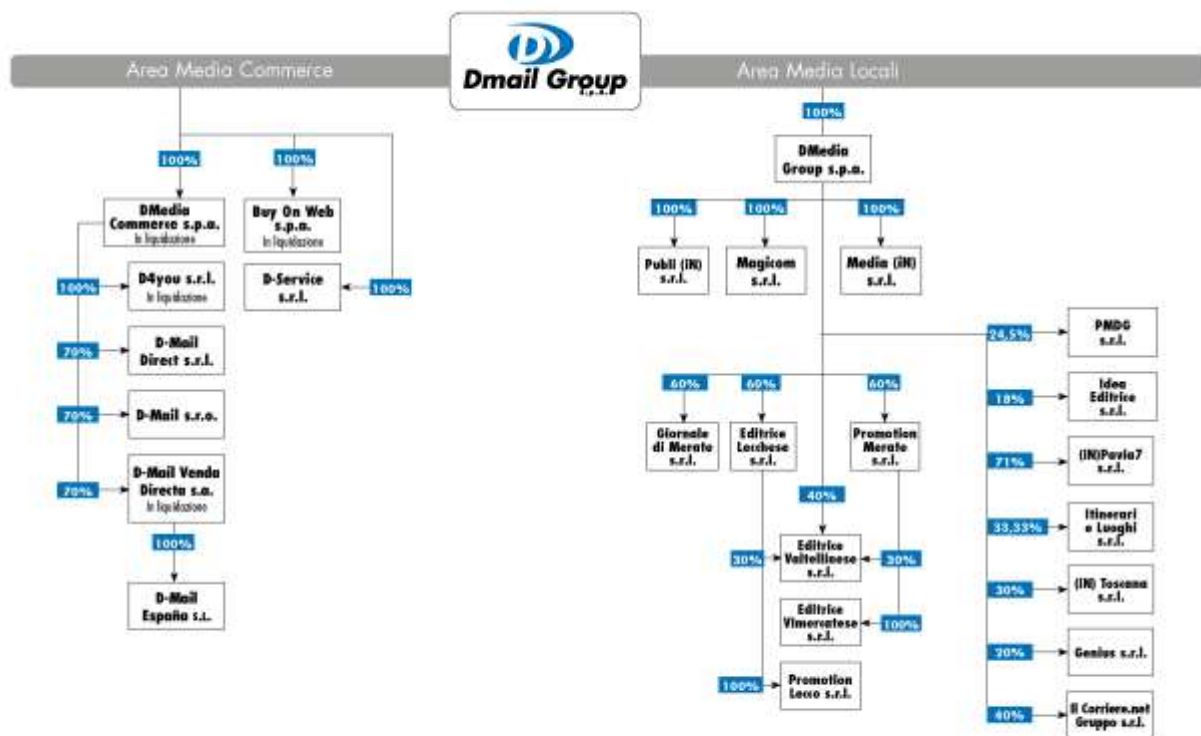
Area Media Commerce

Dmail Group s.p.a.

Area Media Locali

100%

DMedia Group s.p.a.

100%

100%

DMedia Commerce s.p.a. In liquidazione

Buy On Web s.p.a. In liquidazione

100%

D4you s.r.l. In liquidazione

D-Service s.r.l.

100%

70%

D-Mail Direct s.r.l.

70%

D-Mail s.r.o.

70%

D-Mail Venda Directa s.a. In liquidazione

100%

D-Mail España s.l.

100%

100%

100%

Publi (IN) s.r.l.

Magicom s.r.l.

Media (IN) s.r.l.

24,5%

PMDG s.r.l.

60%

60%

60%

18%

Idea Editrice s.r.l.

Giornale di Merate s.r.l.

Editrice Lecchese s.r.l.

Promotion Merate s.r.l.

71%

(IN)Pavia7 s.r.l.

40%

33,33%

Itinerari e Luoghi s.r.l.

30%

Editrice Valtellinese s.r.l.

30%

30%

(IN) Toscana s.r.l.

Editrice Vimercatese s.r.l.

100%

20%

Genius s.r.l.

100%

Promotion Lecco s.r.l.

40%

Il Corriere.net Gruppo s.r.l.